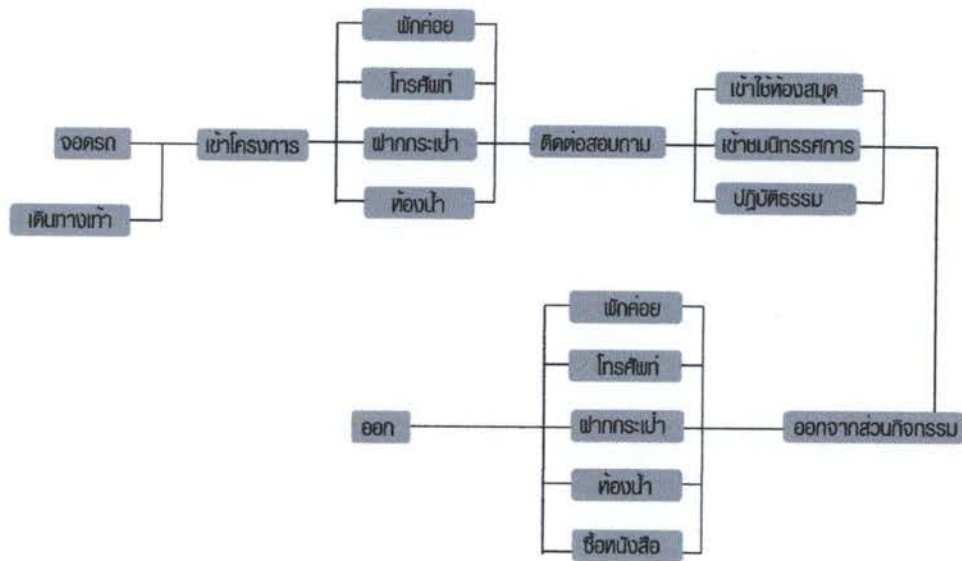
จอดรถ

เดินทางเท้า

เข้าโครงการ

พักคอย

โทรศัพท์

ฝากกระเป๋า

ห้องน้ำ

ติดต่อสอบถาม

เข้าใช้ห้องสมุด

เข้าชมนิทรรศการ

ปฏิบัติธรรม

ออกจากส่วนกิจกรรม

พักคอย

โทรศัพท์

ฝากกระเป๋า

ห้องน้ำ

ซื้อหนังสือ

ออก